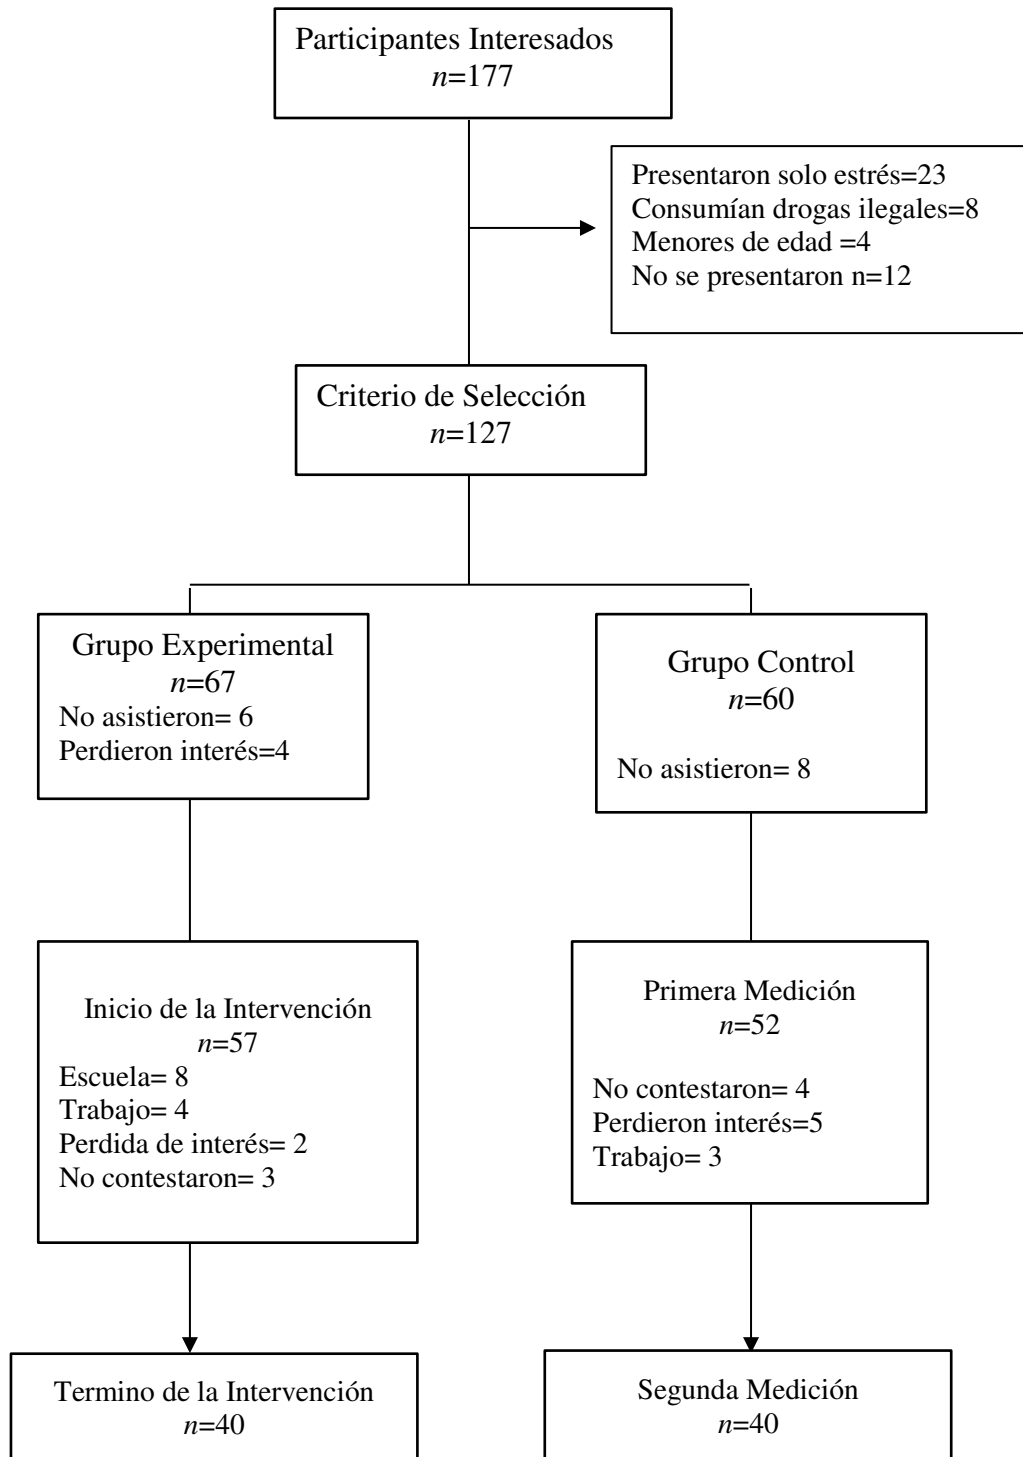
Participantes Interesados
$n$=177

Presentaron solo estrés=23
Consumían drogas ilegales=8
Menores de edad =4
No se presentaron n=12

Criterio de Selección
$n$=127

Grupo Experimental
$n$=67
No asistieron= 6
Perdieron interés=4

Grupo Control
$n$=60
No asistieron= 8

Inicio de la Intervención
$n$=57
Escuela= 8
Trabajo= 4
Perdida de interés= 2
No contestaron= 3

Primera Medición
$n$=52
No contestaron= 4
Perdieron interés=5
Trabajo= 3

Termino de la Intervención
$n$=40

Segunda Medición
$n$=40